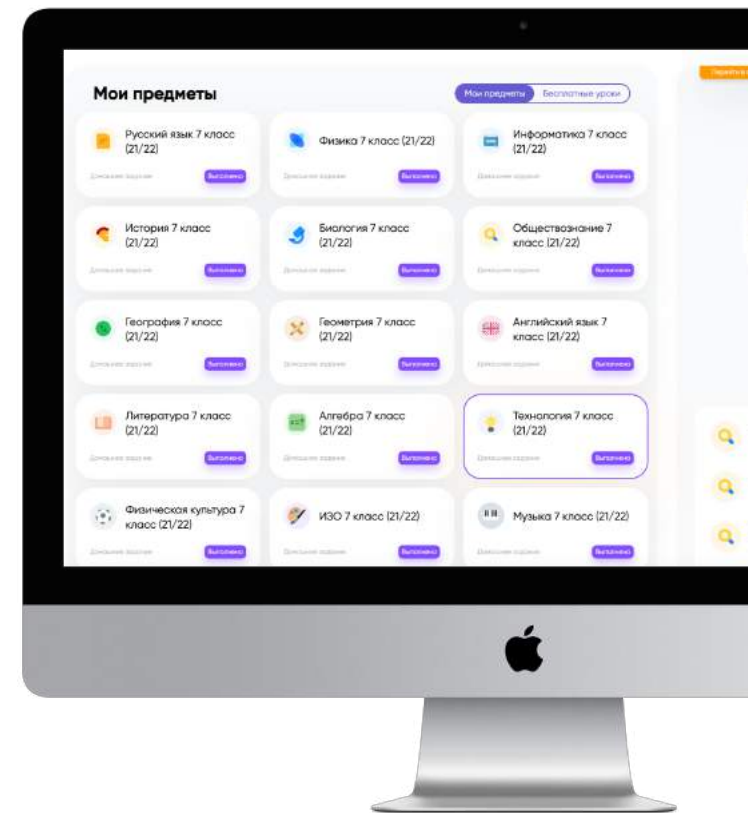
Мои предметы

Мои предметы | Бесплатные уроки

Русский язык 7 класс (21/22)
Домашнее задание
Выполнено

Физика 7 класс (21/22)
Домашнее задание
Выполнено

Информатика 7 класс (21/22)
Домашнее задание
Выполнено

История 7 класс (21/22)
Домашнее задание
Выполнено

Биология 7 класс (21/22)
Домашнее задание
Выполнено

Обществознание 7 класс (21/22)
Домашнее задание
Выполнено

География 7 класс (21/22)
Домашнее задание
Выполнено

Геометрия 7 класс (21/22)
Домашнее задание
Выполнено

Английский язык 7 класс (21/22)
Домашнее задание
Выполнено

Литература 7 класс (21/22)
Домашнее задание
Выполнено

Алгебра 7 класс (21/22)
Домашнее задание
Выполнено

Технология 7 класс (21/22)
Домашнее задание
Выполнено

Физическая культура 7 класс (21/22)
Домашнее задание
Выполнено

ИЗО 7 класс (21/22)
Домашнее задание
Выполнено

Музыка 7 класс (21/22)
Домашнее задание
Выполнено

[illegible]